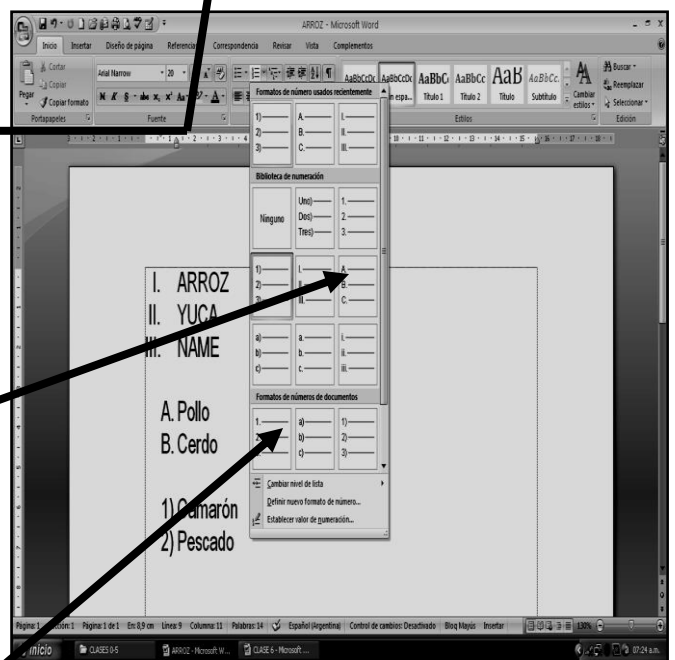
ARROZ - Microsoft Word

Inicio Insertar Diseño de página Referencias Correspondencia Revisar Vista Complementos

Cortar
Copiar
Pegar
Copiar formato
Portapapeles

Arial Narrow 20
Fuente

AaBbCcDc AaBbCcDc AaBbC AaBbCc AaB AaBbCc.
Sin espa... Título 1 Título 2 Título Subtítulo
Cambiar estilos
Estilos

Buscar
Reemplazar
Seleccionar
Edición

Formatos de número usados recientemente

1) 2) 3)
A. B. C.
I. II. III.

Biblioteca de numeración

Ninguno
Uno) Dos) Tres)
1. 2. 3.
1) 2) 3)
I. II. III.
A. B. C.
a) b) c)
a. b. c.
i. ii. iii.

Formatos de números de documentos

1.
a) b) c)
1) 2) 3)

Cambiar nivel de lista
Definir nuevo formato de número...
Establecer valor de numeración...

I. ARROZ
II. YUCA
III. NAME

A. Pollo
B. Cerdo

1) Camarón
2) Pescado

Página: 1 Sección: 1 Página: 1 de 1 En: 8,9 cm Línea: 9 Columna: 11 Palabras: 14 Español (Argentina) Control de cambios: Desactivado Bloq Mayús Insertar 130%

Inicio CLASES 0-5 ARROZ - Microsoft W... CLASE 6 - Microsoft ... 07:24 a.m.